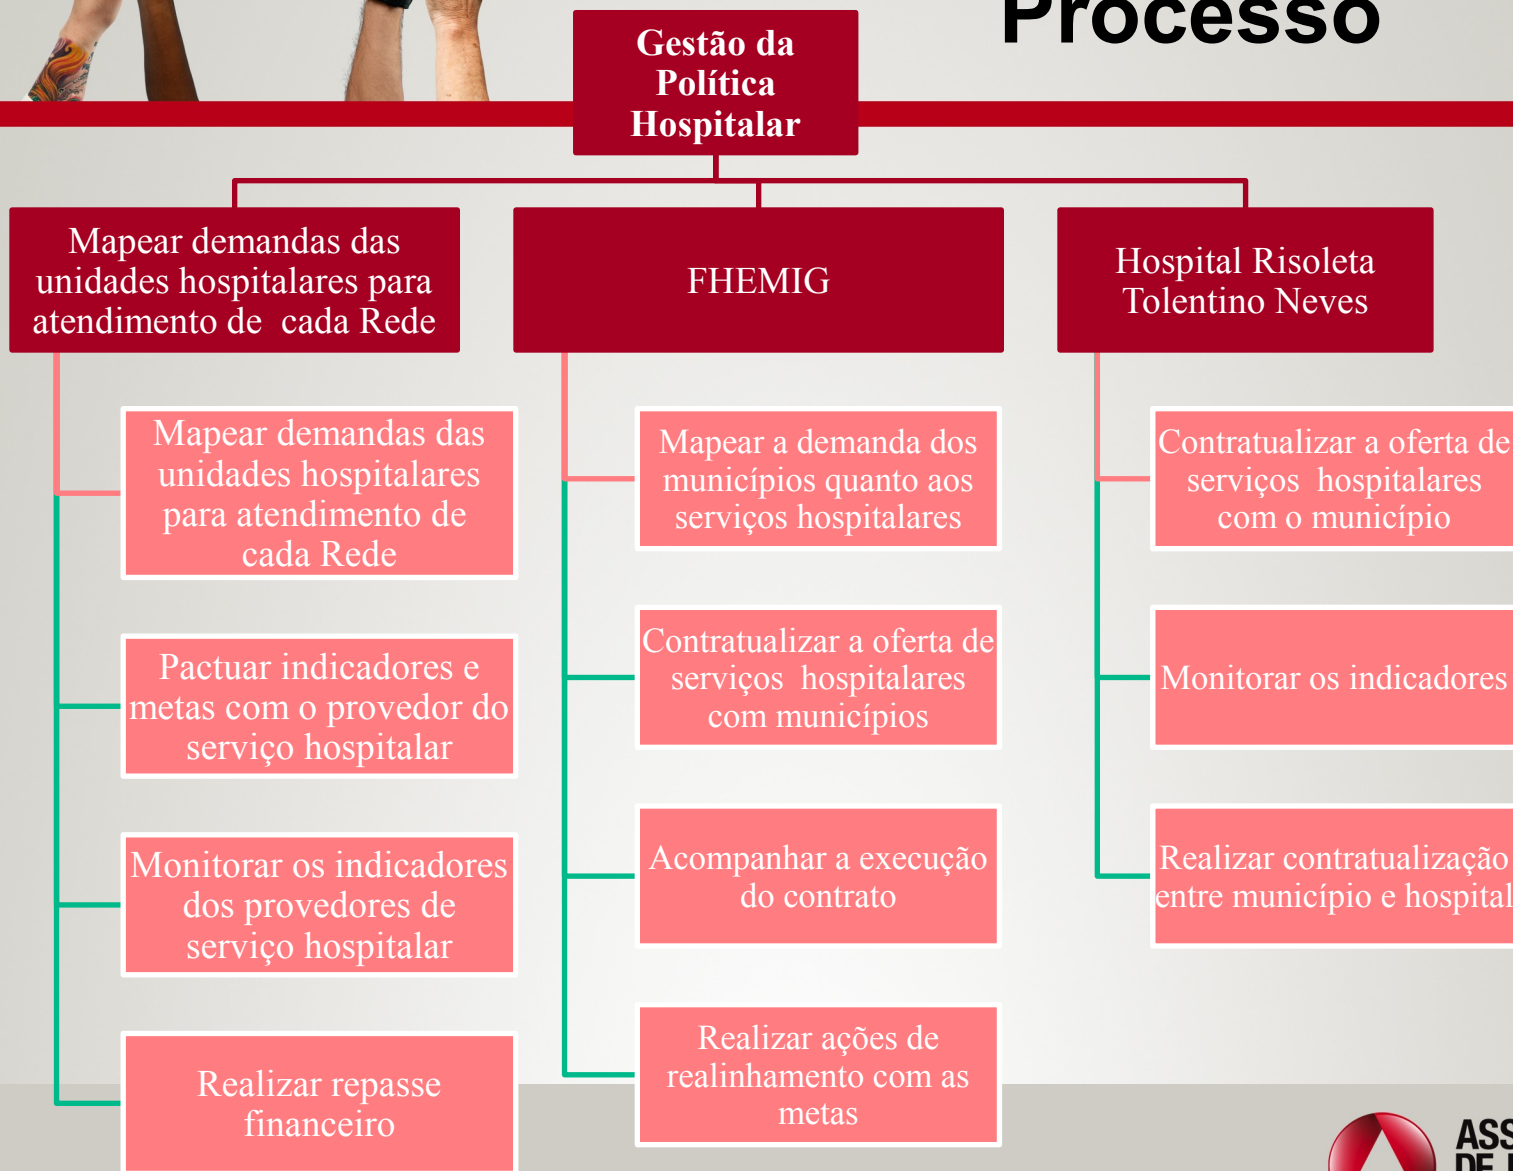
Processo

Gestão da Política Hospitalar

Mapear demandas das unidades hospitalares para atendimento de cada Rede

Mapear demandas das unidades hospitalares para atendimento de cada Rede

Pactuar indicadores e metas com o provedor do serviço hospitalar

Monitorar os indicadores dos provedores de serviço hospitalar

Realizar repasse financeiro

FHEMIG

Mapear a demanda dos municípios quanto aos serviços hospitalares

Contratualizar a oferta de serviços hospitalares com municípios

Acompanhar a execução do contrato

Realizar ações de realinhamento com as metas

Hospital Risoleta Tolentino Neves

Contratualizar a oferta de serviços hospitalares com o município

Monitorar os indicadores

Realizar contratualização entre município e hospital

ASS
DE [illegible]